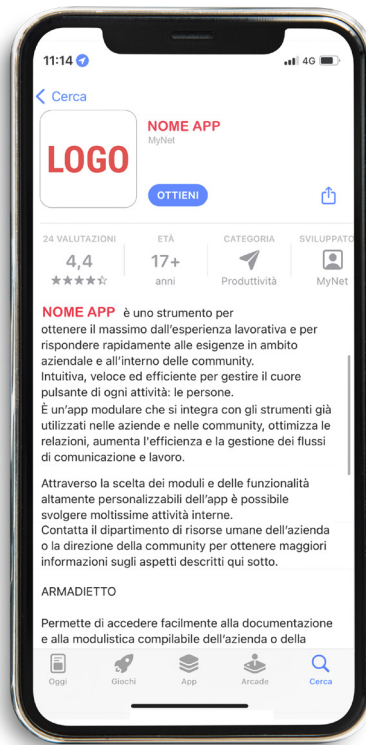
11:14
4G

< Cerca

LOGO

NOME APP
MyNet

OTTIENI

| 24 VALUTAZIONI | ETÀ | CATEGORIA | SVILUPPATO |
|---|---|---|---|
| 4,4 | 17+ | | |
| ★★★★☆ | anni | Produttività | MyNet |

NOME APP è uno strumento per ottenere il massimo dall'esperienza lavorativa e per rispondere rapidamente alle esigenze in ambito aziendale e all'interno delle community.
Intuitiva, veloce ed efficiente per gestire il cuore pulsante di ogni attività: le persone.
È un'app modulare che si integra con gli strumenti già utilizzati nelle aziende e nelle community, ottimizza le relazioni, aumenta l'efficienza e la gestione dei flussi di comunicazione e lavoro.

Attraverso la scelta dei moduli e delle funzionalità altamente personalizzabili dell'app è possibile svolgere moltissime attività interne.
Contatta il dipartimento di risorse umane dell'azienda o la direzione della community per ottenere maggiori informazioni sugli aspetti descritti qui sotto.

ARMADIETTO

Permette di accedere facilmente alla documentazione e alla modulistica compilabile dell'azienda o della

Oggi Giochi App Arcade Cerca